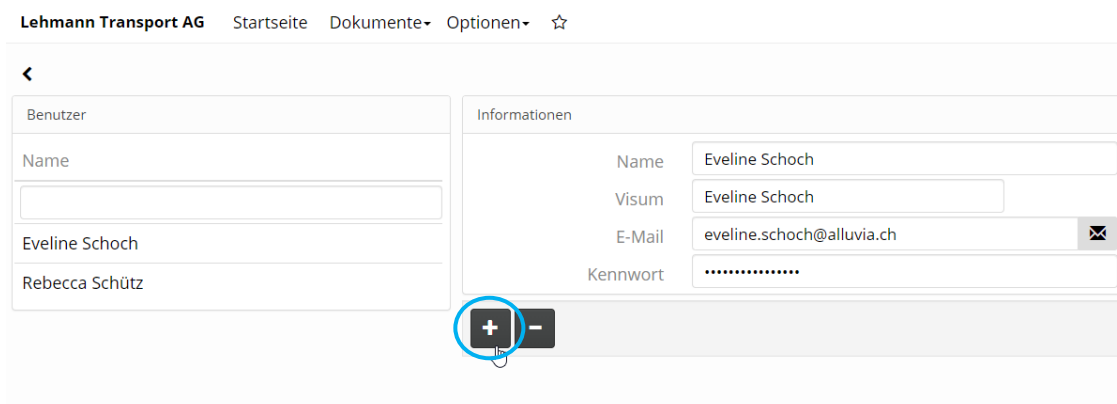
Lehmann Transport AG Startseite Dokumente▾ Optionen▾ ☆

‹

Benutzer

Name

Eveline Schoch

Rebecca Schütz

Informationen

| | |
|---|---|
| Name | Eveline Schoch |
| Visum | Eveline Schoch |
| E-Mail | eveline.schoch@alluvia.ch |
| Kennwort | •••••••••••••••• |

+ −